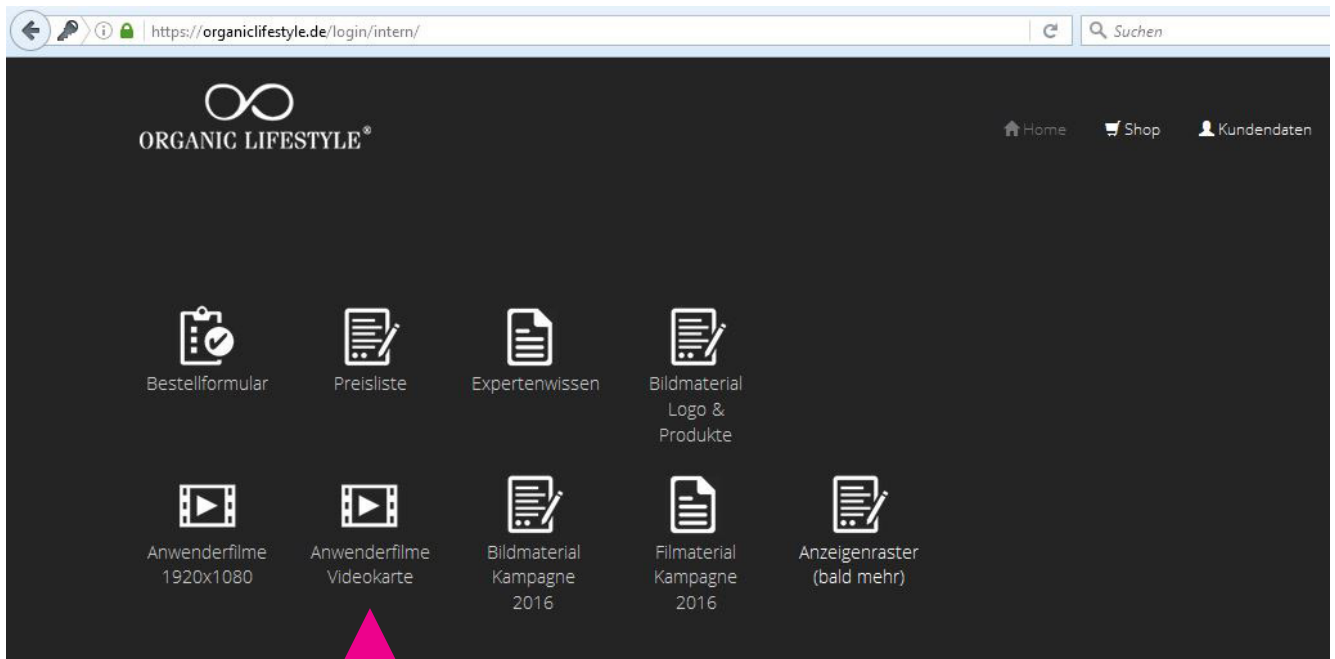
https://organiclifestyle.de/login/intern/

Suchen

ORGANIC LIFESTYLE®

Home Shop Kundendaten

Bestellformular

Preisliste

Expertenwissen

Bildmaterial Logo & Produkte

Anwenderfilme 1920x1080

Anwenderfilme Videokarte

Bildmaterial Kampagne 2016

Filmaterial Kampagne 2016

Anzeigenraster (bald mehr)